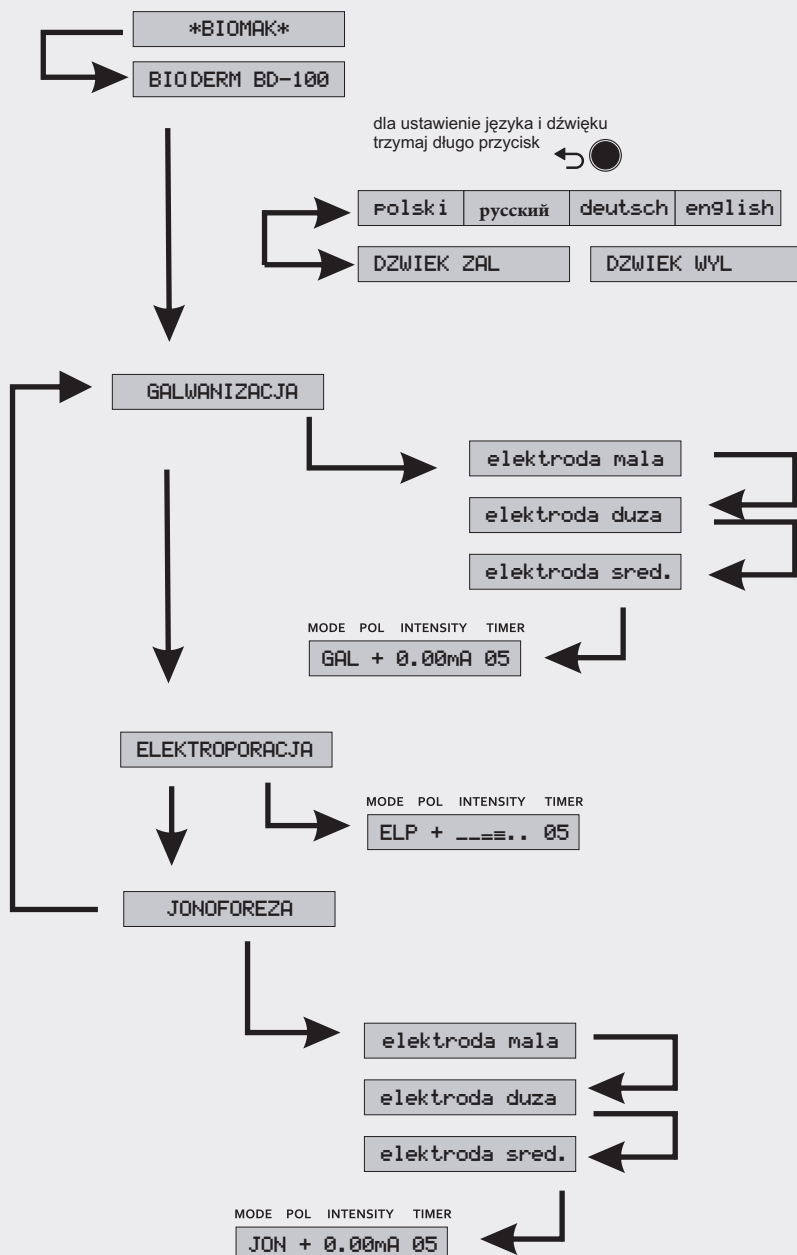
*BIOMAK*

BIODERM BD-100

dla ustawienie języka i dźwięku trzymaj długo przycisk

polski

русский

deutsch

english

DZWIEK ZAL

DZWIEK WYL

GALWANIZACJA

elektroda mala

elektroda duza

elektroda sred.

MODE POL INTENSITY TIMER

GAL + 0.00mA 05

ELEKTROPORACJA

MODE POL INTENSITY TIMER

ELP + __==.. 05

JONOFOREZA

elektroda mala

elektroda duza

elektroda sred.

MODE POL INTENSITY TIMER

JON + 0.00mA 05